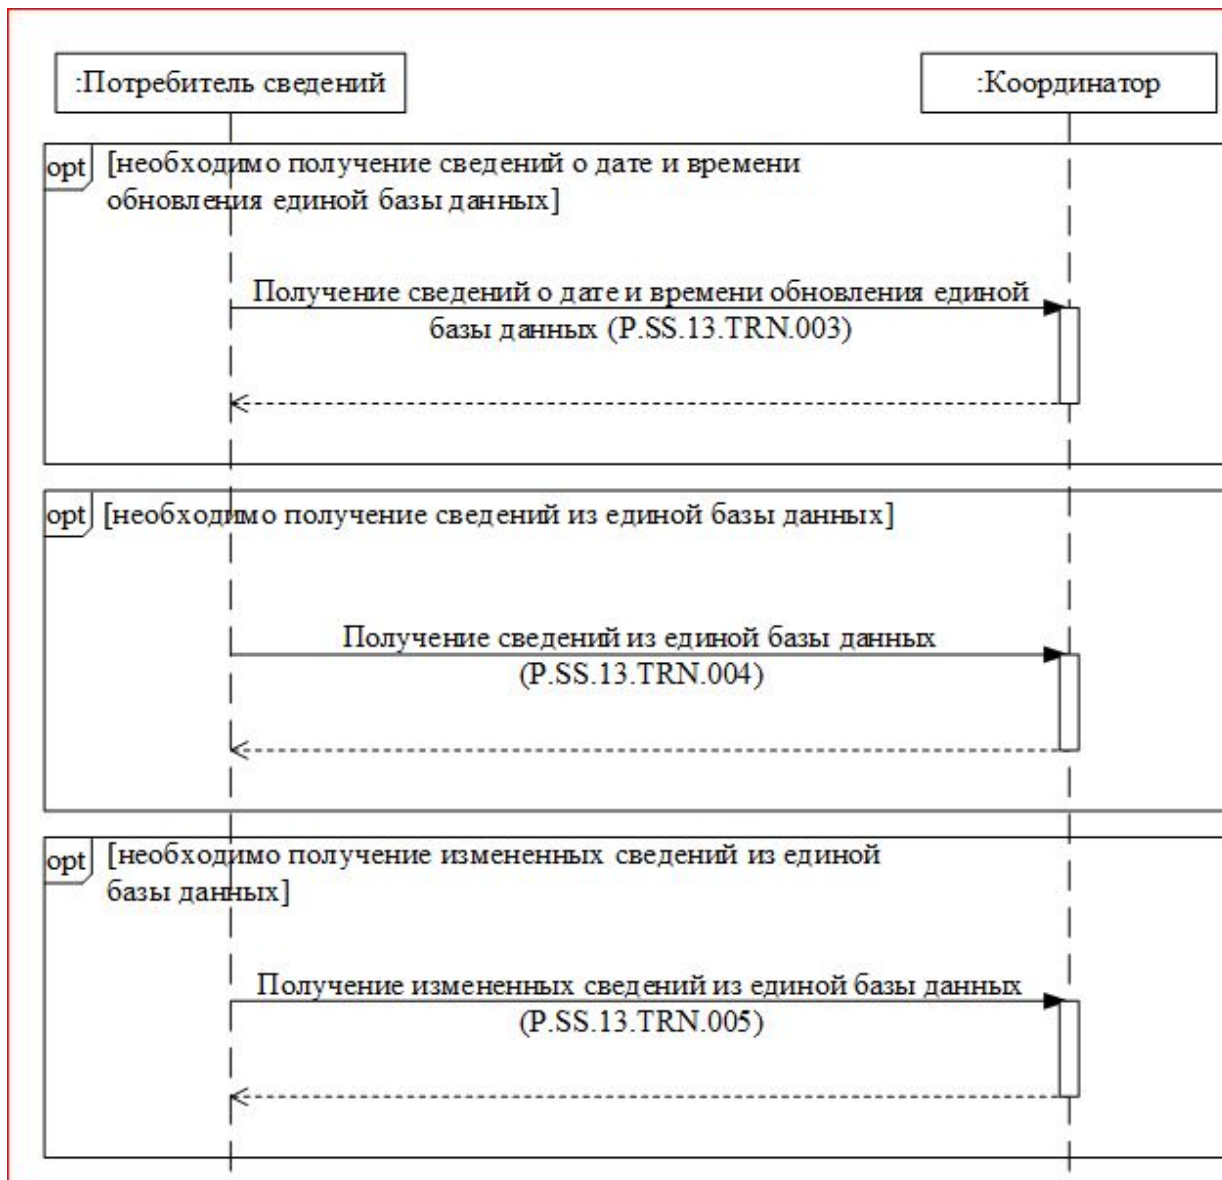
:Потребитель сведений

:Координатор

opt [необходимо получение сведений о дате и времени обновления единой базы данных]

Получение сведений о дате и времени обновления единой базы данных (P.SS.13.TRN.003)

opt [необходимо получение сведений из единой базы данных]

Получение сведений из единой базы данных (P.SS.13.TRN.004)

opt [необходимо получение измененных сведений из единой базы данных]

Получение измененных сведений из единой базы данных (P.SS.13.TRN.005)